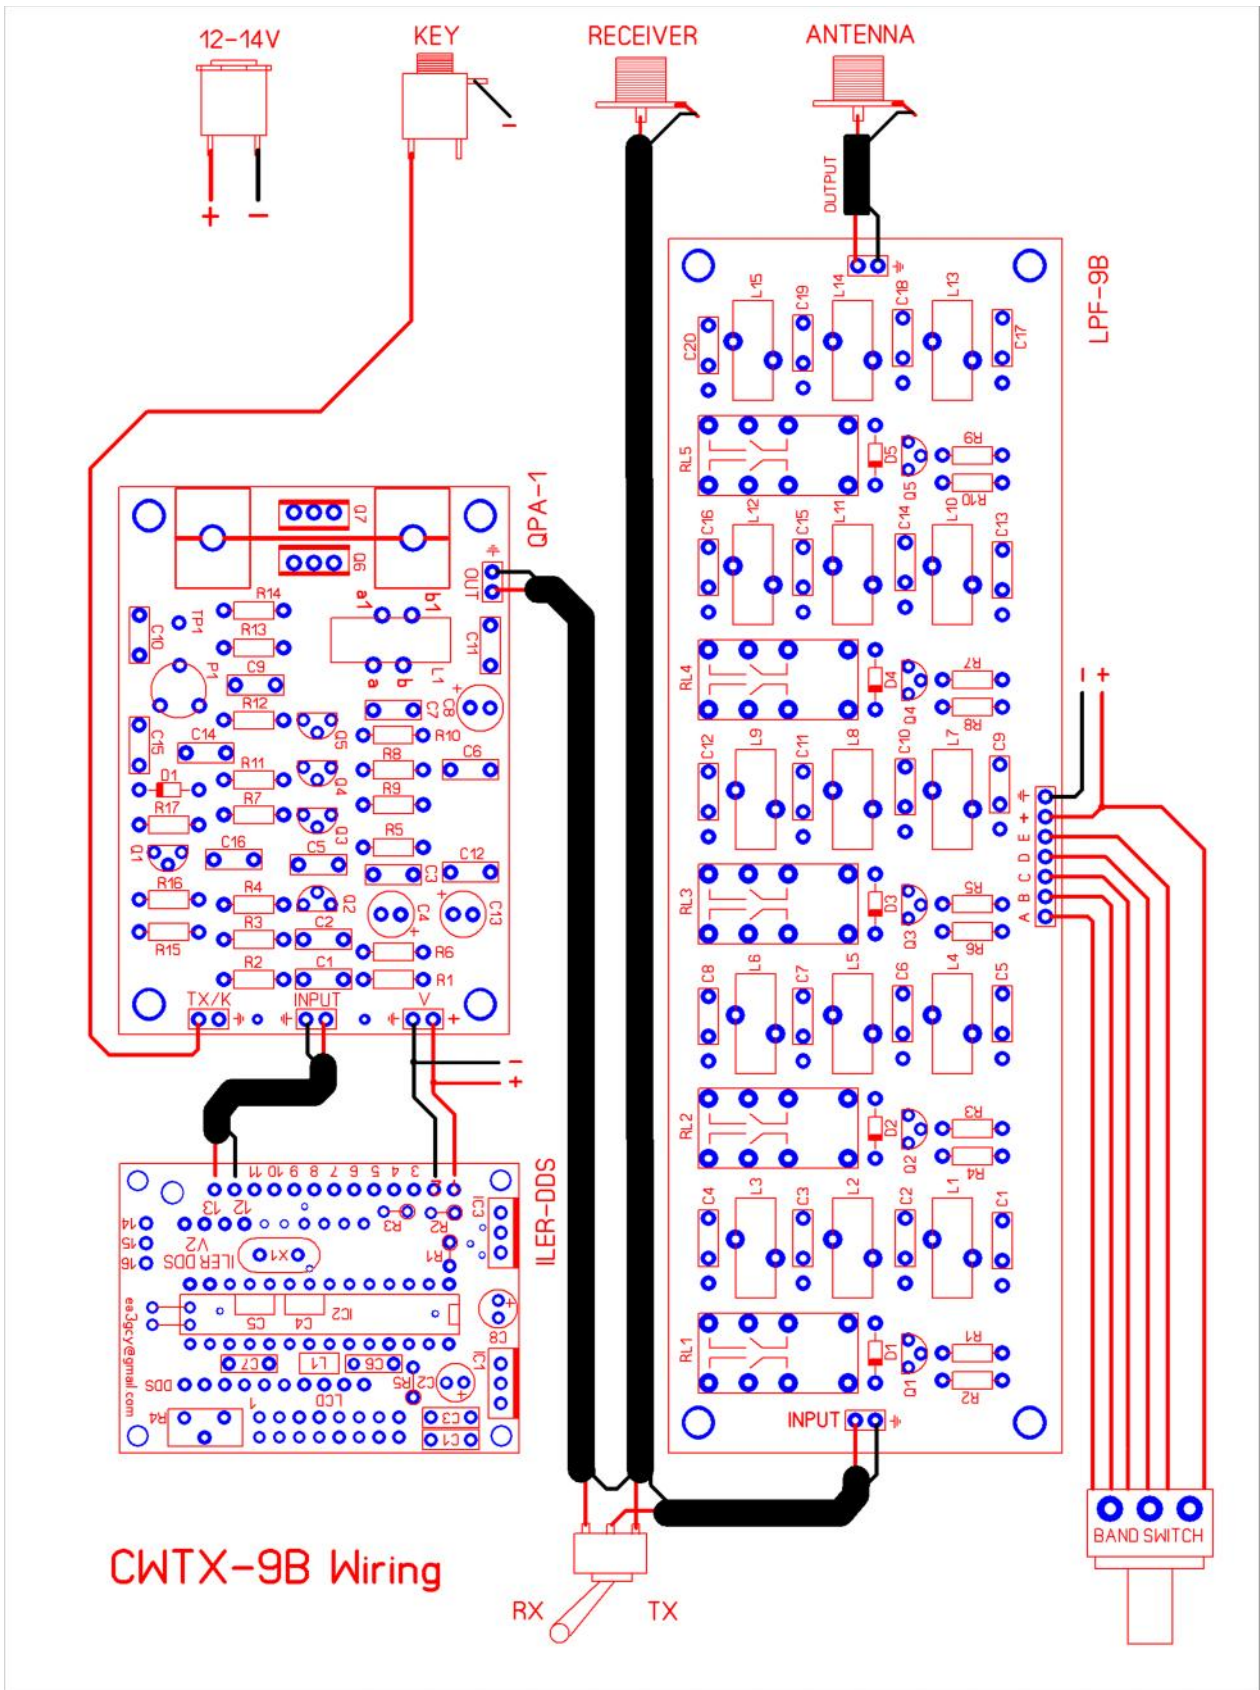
12-14V
+ -
KEY
-
RECEIVER
ANTENNA
OUTPUT

LPF-9B
L15 C19 L14 C18 L13
C20 C17
RL5 D5 R9 Q5 R10
C16 L12 C15 L11 C14 L10 C13
RL4 D4 R7 Q4 R8
C12 L9 C11 L8 C10 L7 C9
RL3 D3 R5 Q3 R6
C8 L6 C7 L5 C6 L4 C5
RL2 D2 R3 Q2 R4
C4 L3 C3 L2 C2 L1 C1
RL1 D1 R1 Q1 R2
INPUT
- +
A B C D E +

QPA-1
Q7
Q6
OUT
R14 a1 b1
TP1 C10
R13
C11
P1 C9
L1
a b
R12 C8
C7
C15 Q5 R10
C14
R11 R8 C6
D1 Q4
R7 R9
R17
Q3 R5
Q1 C16 C5 C12
R16 R4 C3
Q2
C4 C13
R3 C2
R15 R6
R2 C1 R1
TX/K INPUT V
- +
- +

ILER-DDS
13 12 11 10 9 8 7 6 5 4 3 2 1
14 15 16
ILER DDS V2
X1
R3 R2 R1
IC3
C5 C4 IC2
C8
ea3gcy@gmail.com
C7 L1 C6
DDS C2 R5 IC1
LCD
R4 C3 C1

CWTX-9B Wiring
RX TX
BAND SWITCH